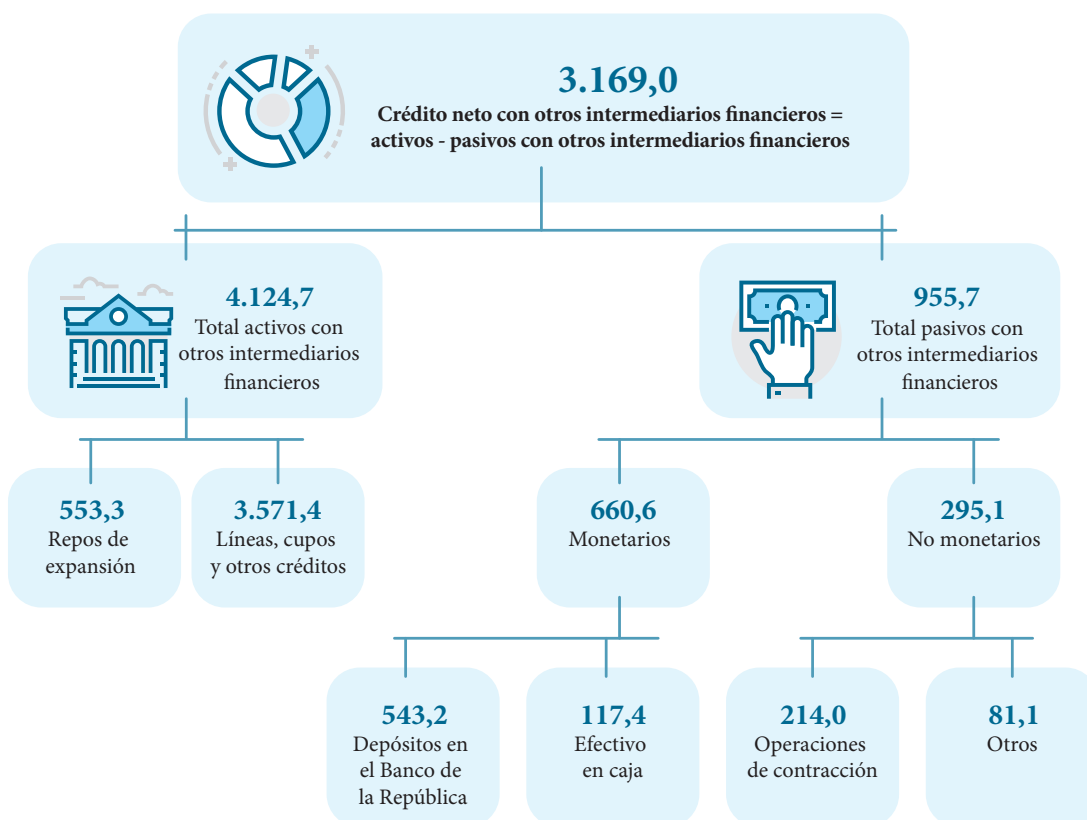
3.169,0
Crédito neto con otros intermediarios financieros = activos - pasivos con otros intermediarios financieros

4.124,7
Total activos con otros intermediarios financieros

955,7
Total pasivos con otros intermediarios financieros

553,3
Repos de expansión

3.571,4
Líneas, cupos y otros créditos

660,6
Monetarios

295,1
No monetarios

543,2
Depósitos en el Banco de la República

117,4
Efectivo en caja

214,0
Operaciones de contracción

81,1
Otros